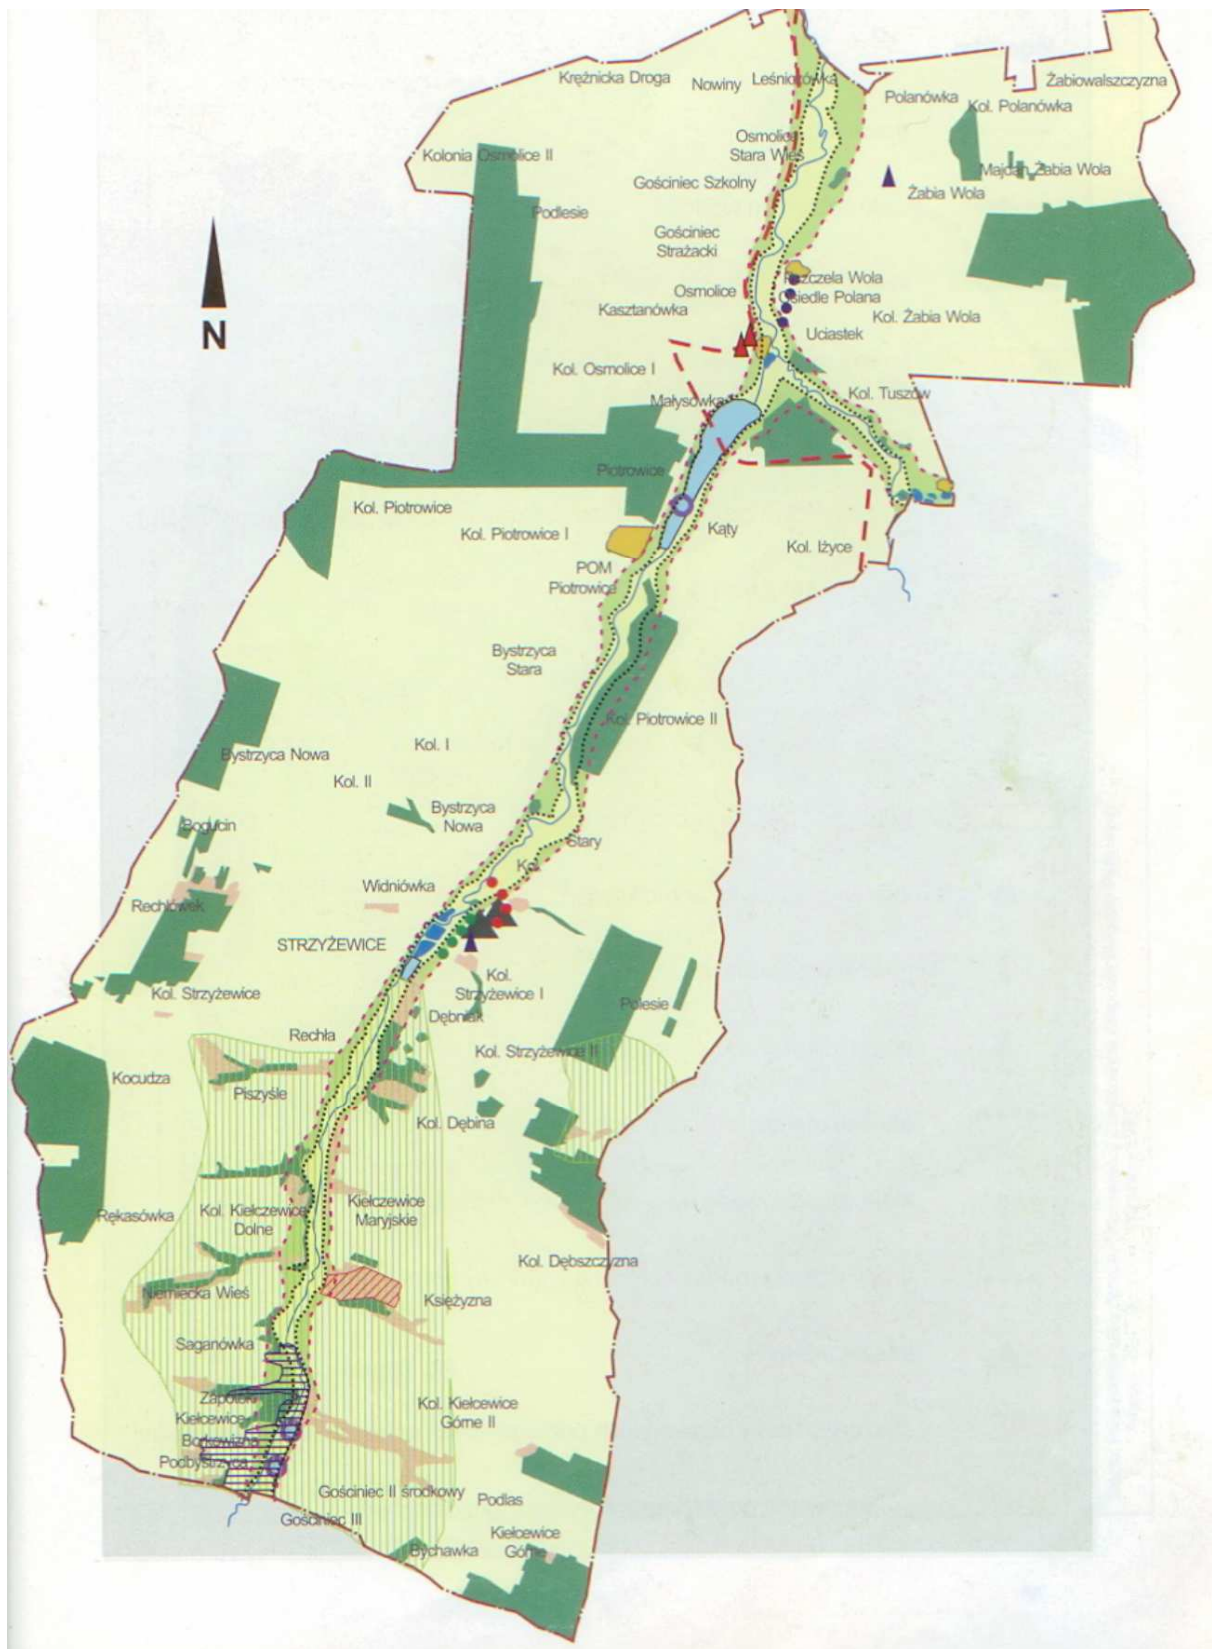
Kręźnicka Droga
Nowiny
Leśniczówka
Żabiowalszczyzna
Polanówka
Kol. Polanówka
Osmolice Stara Wieś
Kolonia Osmolice II
Majdan Żabia Wola
Gościniec Szkolny
Żabia Wola
Podlesie
Gościniec Strażacki
N
Pszczela Wola
Osmolice
Osiedle Polana
Kasztanówka
Kol. Żabia Wola
Uciastek
Kol. Osmolice I
Kol. Tuszów
Małysówka
Piotrowice
Kol. Piotrowice
Kąty
Kol. Piotrowice I
Kol. Iżyce
POM Piotrowice
Bystrzyca Stara
Kol. Piotrowice II
Bystrzyca Nowa
Kol. I
Kol. II
Bystrzyca Nowa
Bogucin
Stary
Kol.
Widniówka
Rechówek
STRZYŻEWICE
Kol. Strzyżewice I
Polesie
Kol. Strzyżewice
Rechła
Dębniak
Kol. Strzyżewice II
Kocudza
Piszyśle
Kol. Dębina
Kiełczewice Maryjskie
Rękasówka
Kol. Kiełczewice Dolne
Kol. Dębszczyzna
Niemiecka Wieś
Księżyzna
Saganówka
Zapotoka
Kol. Kiełcewice Górne II
Kiełcewice
Borkowizna
Podbystrzyca
Gościniec II środkowy
Podlas
Gościniec III
Kiełcewice Górne
Bychawka